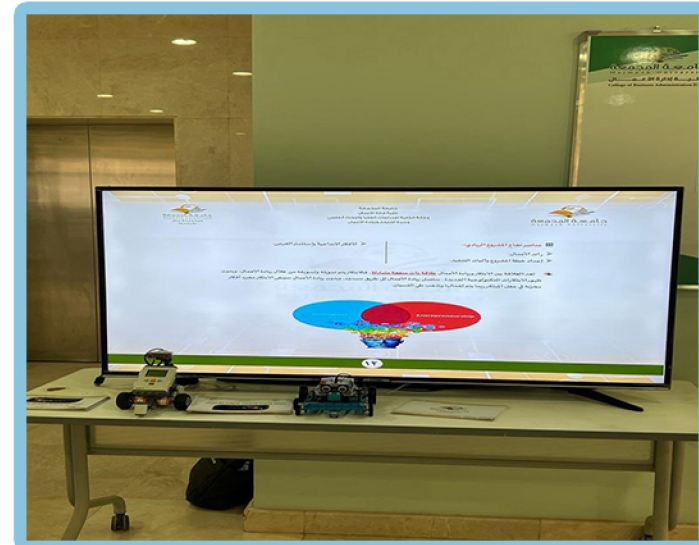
جامعة المجمعة
Majmaah University
كلية إدارة الأعمال
College of Business Administration

جامعة المجمعة
كلية إدارة الأعمال
وكالة الكلية للدراسات العليا والبحث العلمي
وحدة الابتكار وريادة الأعمال

جامعة المجمعة

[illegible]

١٧